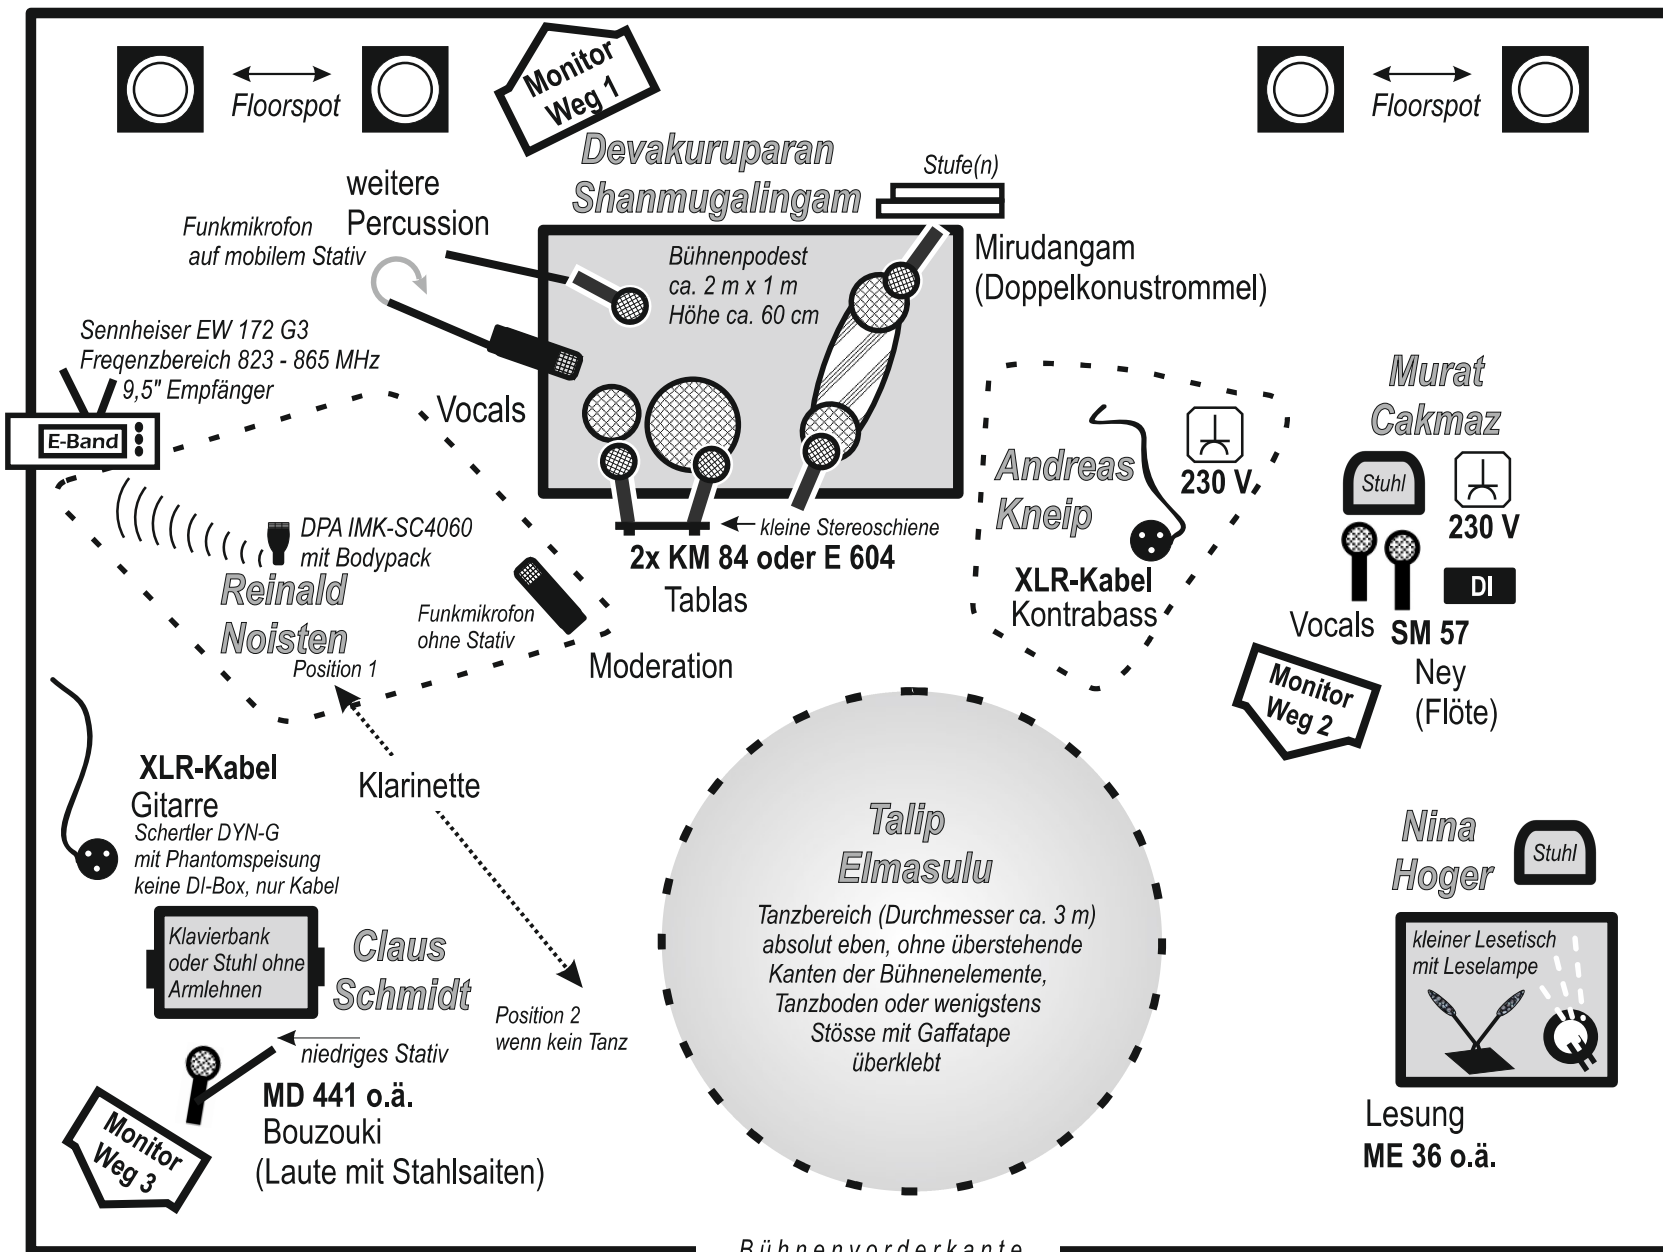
Floorspot

Monitor Weg 1

Floorspot

Devakuruparan Shanmugalingam

Stufe(n)

weitere Percussion

Funkmikrofon auf mobilem Stativ

Bühnenpodest ca. 2 m x 1 m Höhe ca. 60 cm

Mirudangam (Doppelkonustrommel)

Sennheiser EW 172 G3 Freqenzbereich 823 - 865 MHz 9,5" Empfänger

E-Band

Vocals

Murat Cakmaz

Andreas Kneip

230 V

Stuhl

230 V

DPA IMK-SC4060 mit Bodypack

kleine Stereoschiene

2x KM 84 oder E 604

Tablas

XLR-Kabel Kontrabass

DI

Reinald Noisten

Position 1

Funkmikrofon ohne Stativ

Moderation

Vocals

SM 57

Ney (Flöte)

Monitor Weg 2

XLR-Kabel Gitarre

Schertler DYN-G mit Phantomspeisung keine DI-Box, nur Kabel

Klarinette

Talip Elmasulu

Tanzbereich (Durchmesser ca. 3 m) absolut eben, ohne überstehende Kanten der Bühnenelemente, Tanzboden oder wenigstens Stösse mit Gaffatape überklebt

Nina Hoger

Stuhl

kleiner Lesetisch mit Leselampe

Klavierbank oder Stuhl ohne Armlehnen

Claus Schmidt

Position 2 wenn kein Tanz

niedriges Stativ

MD 441 o.ä.

Bouzouki (Laute mit Stahlsaiten)

Monitor Weg 3

Lesung

ME 36 o.ä.

Bühnenvorderkante